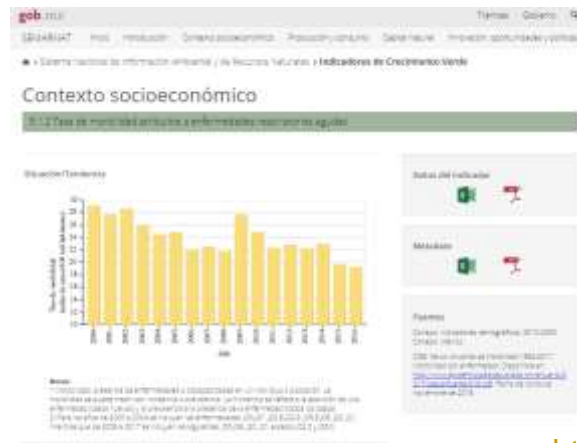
gob.mx

Trámites Gobierno

SEMARNAT Inicio Introducción Contexto socioeconómico Producción y consumo Capital natural Innovación, oportunidades y políticas

Sistema Nacional de Información Ambiental y de Recursos Naturales › Indicadores de Crecimiento Verde

Contexto socioeconómico

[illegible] Tasa de mortalidad atribuida a enfermedades respiratorias agudas

Situación/Tendencia

Datos del indicador

Metadatos

Fuentes

Año

Notas:

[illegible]